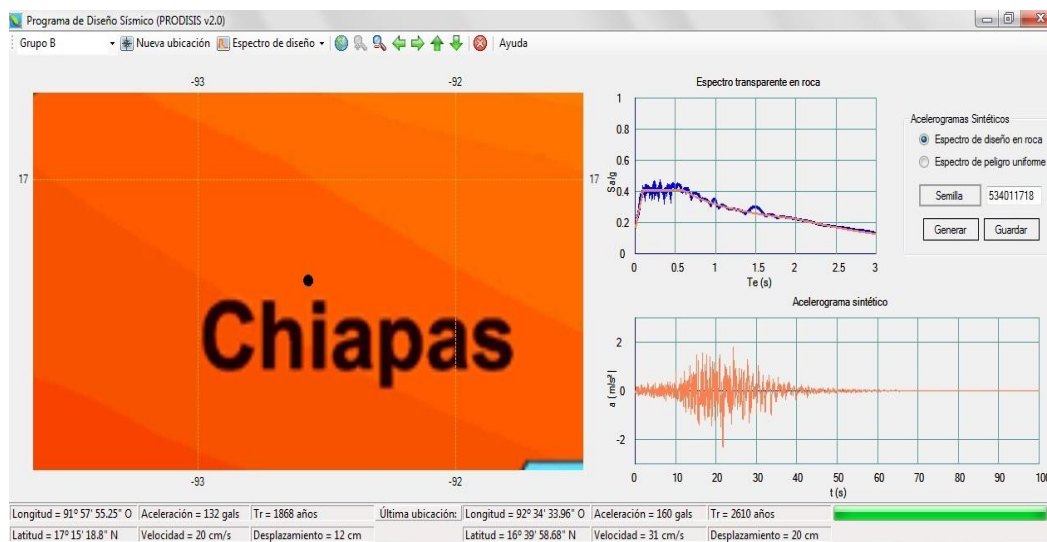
Programa de Diseño Sísmico (PRODISIS v2.0)

Grupo B | Nueva ubicación | Espectro de diseño | Ayuda

-93 -92

17 17

Chiapas

-93 -92

Espectro transparente en roca

1
0.8
0.6
Sa/g 0.4
0.2
0
0 0.5 1 1.5 2 2.5 3
Te (s)

Acelerogramas Sintéticos
Espectro de diseño en roca
Espectro de peligro uniforme
Semilla 534011718
Generar Guardar

Acelerograma sintético

2
a (m/s²) 0
-2
0 10 20 30 40 50 60 70 80 90 10
t (s)

Longitud = 91° 57' 55.25" O | Aceleración = 132 gals | Tr = 1868 años | Última ubicación: | Longitud = 92° 34' 33.96" O | Aceleración = 160 gals | Tr = 2610 años
Latitud = 17° 15' 18.8" N | Velocidad = 20 cm/s | Desplazamiento = 12 cm | Latitud = 16° 39' 58.68" N | Velocidad = 31 cm/s | Desplazamiento = 20 cm